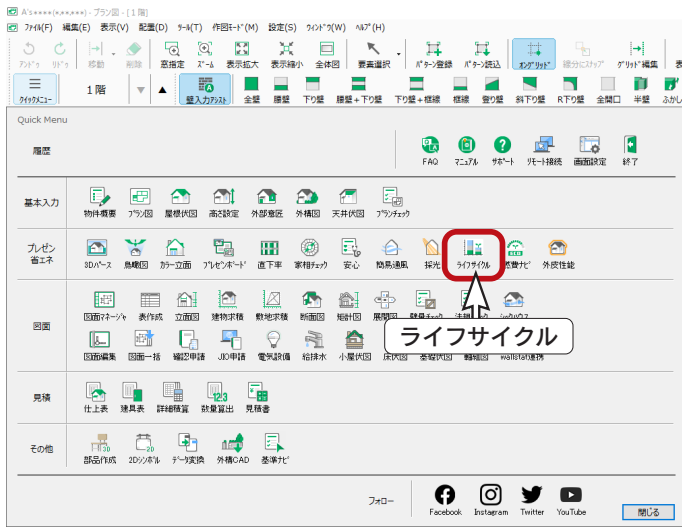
A's(*,*,*,*) - プラン図 - [ 1 階 ]

ファイル(F) 編集(E) 表示(V) 配置(B) ツール(T) 作図モード(M) 設定(S) ウィンドウ(W) ヘルプ(F)

アンドゥ リドゥ 移動 削除 窓指定 ズーム 表示拡大 表示縮小 全体図 要素選択 パターン登録 パターン読込 オングリッド 矩分ごとスナップ グリッド編集

クイックメニュー 1 階 壁入力アシスト 全壁 腰壁 下り壁 腰壁＋下り壁 下り壁＋框線 框線 登り壁 斜下り壁 R下り壁 全開口 半壁 ふかし

Quick Menu

履歴

FAQ マニュアル サポート リモート接続 画面設定 終了

基本入力

物件概要 プラン図 屋根伏図 高さ設定 外部意匠 外構図 天井伏図 プランチェック

プレゼン 省エネ

3Dパース 鳥瞰図 カラー立面 プレゼンボード 直下率 家相チェック 安心 簡易通風 採光 ライフサイクル 省エネナビ 外皮性能

図面

図面マネージャ 表作成 立面図 建物求積 敷地求積 断面図 矩計図 展開図 敷地チェック 法規 シックハウス

図面編集 図面一括 確認申請 JIO申請 電気設備 給排水 小屋伏図 床伏図 基礎伏図 軸組図 wallstat連携

ライフサイクル

見積

仕上表 建具表 詳細積算 数量算出 見積書

その他

部品作成 2Dシンボル データ変換 外構CAD 基準ナビ

フォロー Facebook Instagram Twitter YouTube 閉じる